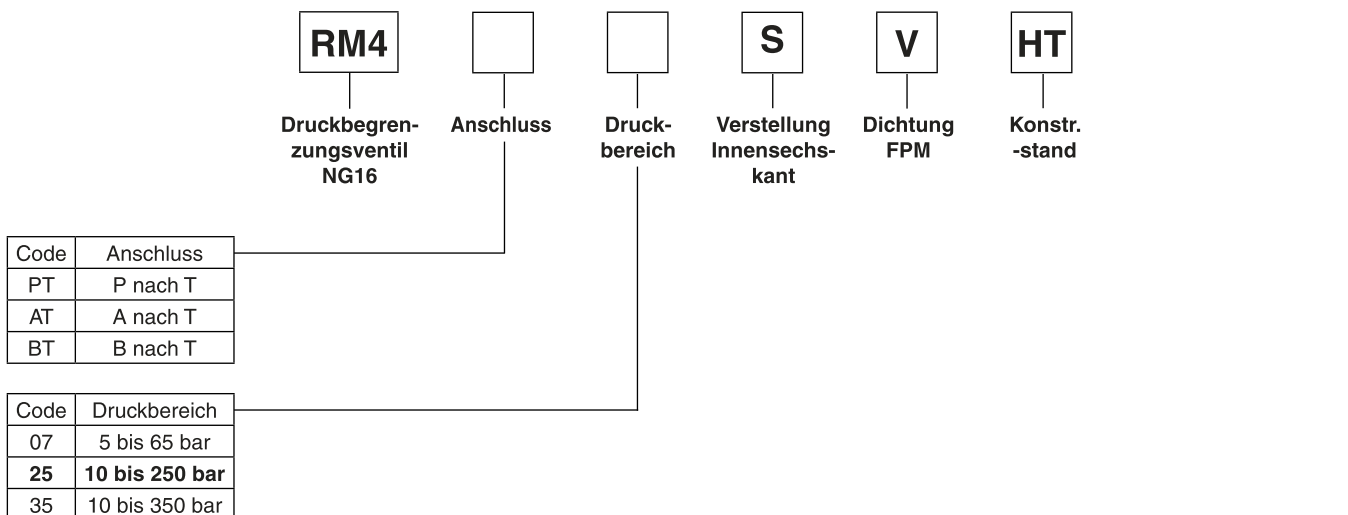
RM4 S V HT

Druckbegrenzungsventil NG16

Anschluss

Druckbereich

Verstellung Innensechskant

Dichtung FPM

Konstr. -stand

| Code | Anschluss |
|---|---|
| PT | P nach T |
| AT | A nach T |
| BT | B nach T |

| Code | Druckbereich |
|---|---|
| 07 | 5 bis 65 bar |
| **25** | **10 bis 250 bar** |
| 35 | 10 bis 350 bar |